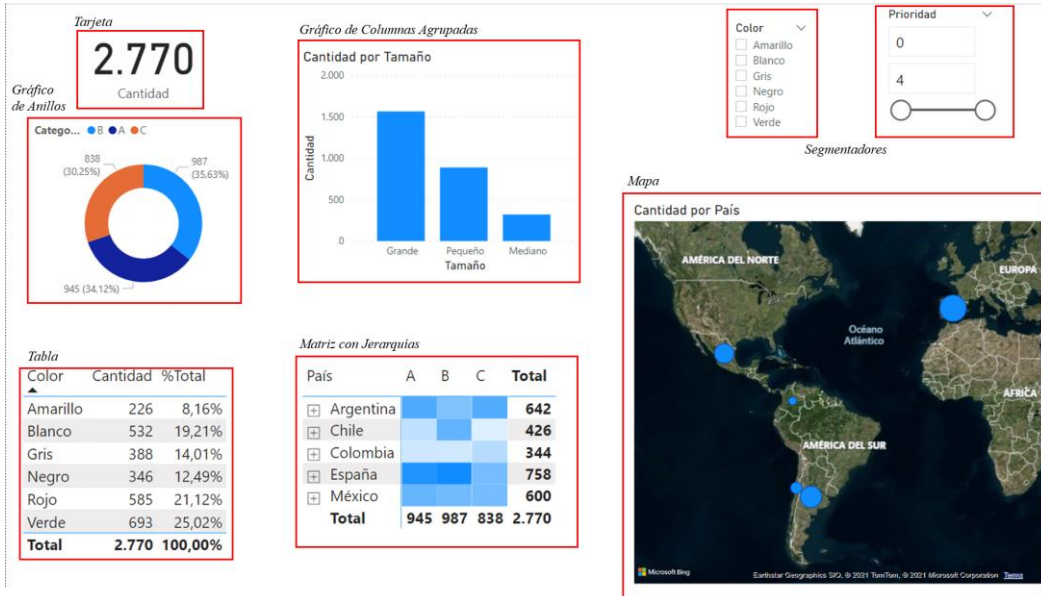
Tarjeta

2.770
Cantidad

Gráfico de Anillos

Catego... B A C

838 (30,25%)

987 (35,63%)

945 (34,12%)

Gráfico de Columnas Agrupadas

Cantidad por Tamaño

2.000
1.500
1.000
500
0

Cantidad

Grande Pequeño Mediano
Tamaño

Color
Amarillo
Blanco
Gris
Negro
Rojo
Verde

Prioridad
0
4

Segmentadores

Mapa

Cantidad por País

AMÉRICA DEL NORTE
EUROPA
Océano Atlántico
ÁFRICA
AMÉRICA DEL SUR

Microsoft Bing
Earthstar Geographics SIO, © 2021 TomTom, © 2021 Microsoft Corporation Terms

Tabla

| Color | Cantidad | %Total |
|---|---|---|
| Amarillo | 226 | 8,16% |
| Blanco | 532 | 19,21% |
| Gris | 388 | 14,01% |
| Negro | 346 | 12,49% |
| Rojo | 585 | 21,12% |
| Verde | 693 | 25,02% |
| Total | 2.770 | 100,00% |

Matriz con Jerarquias

| País | A | B | C | Total |
|---|---|---|---|---|
| Argentina | | | | 642 |
| Chile | | | | 426 |
| Colombia | | | | 344 |
| España | | | | 758 |
| México | | | | 600 |
| Total | 945 | 987 | 838 | 2.770 |